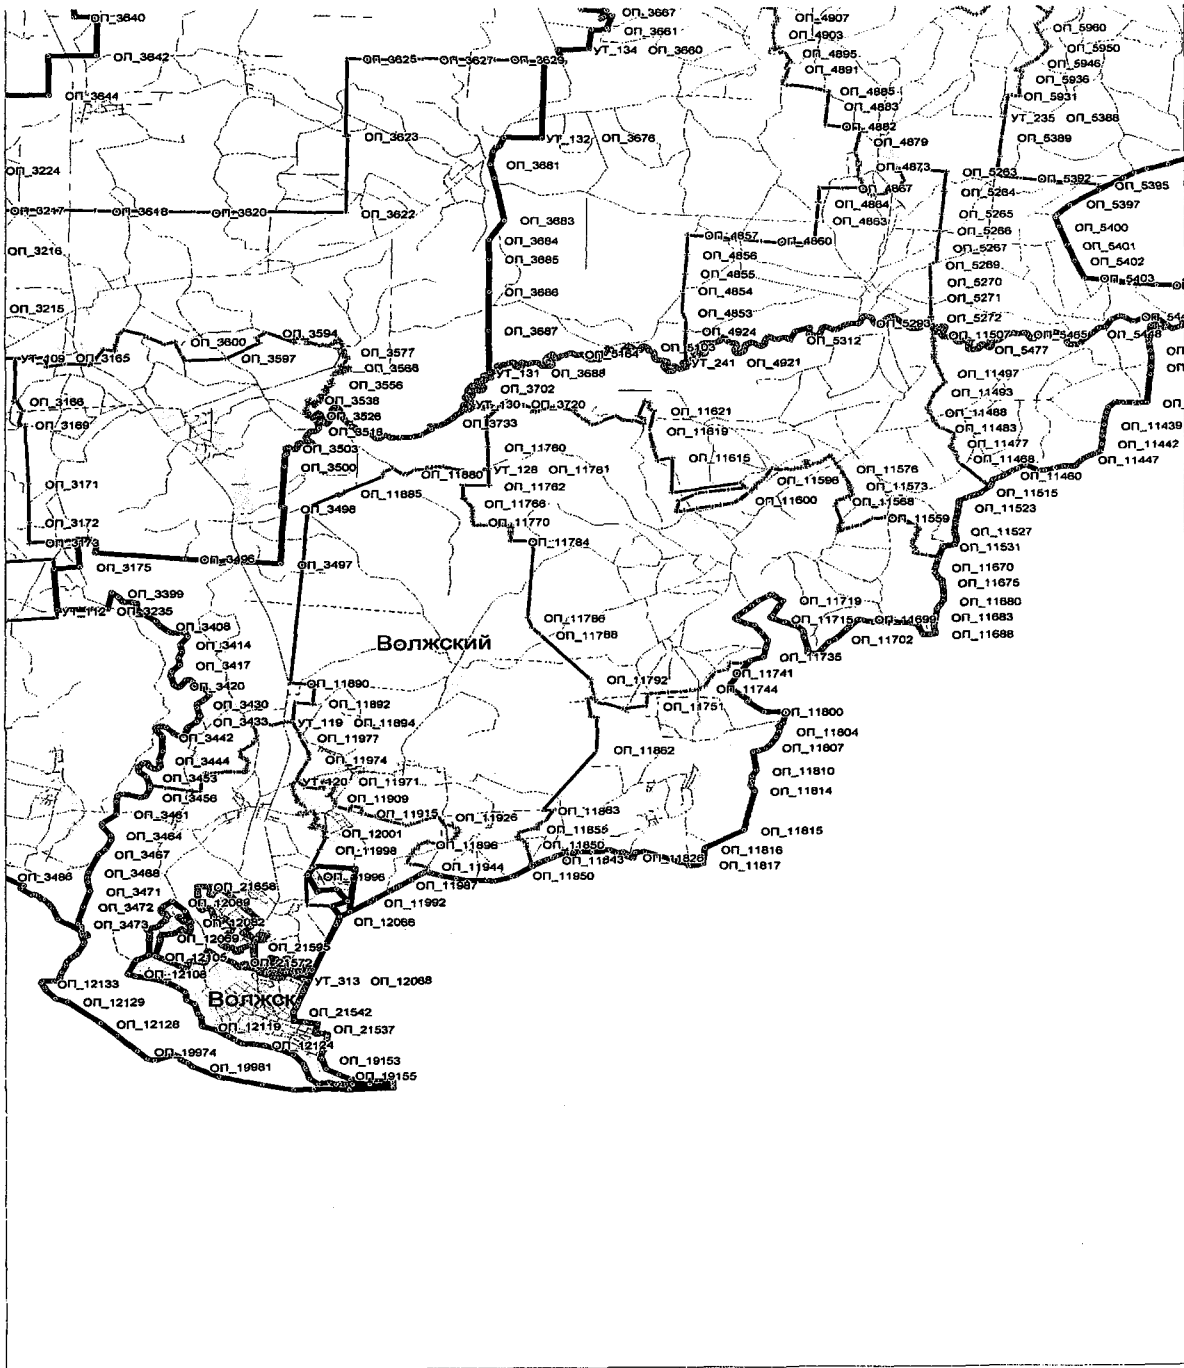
ОП_3640
ОП_3642
ОП_3644
ОП_3224
ОП_3217
ОП_3618
ОП_3620
ОП_3216
ОП_3215
УТ_109
ОП_3165
ОП_3166
ОП_3169
ОП_3171
ОП_3172
ОП_3173
ОП_3175
ОП_3625
ОП_3627
ОП_3629
ОП_3623
ОП_3622
ОП_3600
ОП_3594
ОП_3597
ОП_3577
ОП_3566
ОП_3556
ОП_3538
ОП_3526
ОП_3518
ОП_3503
ОП_3500
ОП_3498
ОП_3495
ОП_3497
ОП_3399
УТ_112
ОП_3235
ОП_3408
ОП_3414
ОП_3417
ОП_3420
ОП_3430
ОП_3433
ОП_3442
ОП_3444
ОП_3453
ОП_3456
ОП_3461
ОП_3464
ОП_3467
ОП_3468
ОП_3486
ОП_3471
ОП_3472
ОП_3473
ОП_12133
ОП_12129
ОП_12128
ОП_19974
ОП_19981
ОП_3667
ОП_3661
УТ_134
ОП_3660
УТ_132
ОП_3676
ОП_3681
ОП_3683
ОП_3684
ОП_3685
ОП_3686
ОП_3687
УТ_131
ОП_3688
ОП_3702
УТ_130
ОП_3720
ОП_3733
ОП_11880
ОП_11885
ОП_11760
УТ_128
ОП_11761
ОП_11762
ОП_11766
ОП_11770
ОП_11784
ОП_4907
ОП_4903
ОП_4895
ОП_4891
ОП_4885
ОП_4883
ОП_4882
ОП_4879
ОП_4873
ОП_4867
ОП_4864
ОП_4863
ОП_4857
ОП_4860
ОП_4856
ОП_4855
ОП_4854
ОП_4853
ОП_4924
ОП_5164
ОП_5103
УТ_241
ОП_4921
ОП_5312
ОП_11621
ОП_11619
ОП_11615
ОП_11596
ОП_11600
ОП_11576
ОП_11573
ОП_11568
ОП_11559
ОП_5960
ОП_5950
ОП_5946
ОП_5936
ОП_5931
УТ_235
ОП_5386
ОП_5389
ОП_5263
ОП_5392
ОП_5395
ОП_5397
ОП_5264
ОП_5265
ОП_5266
ОП_5267
ОП_5269
ОП_5270
ОП_5271
ОП_5272
ОП_5400
ОП_5401
ОП_5402
ОП_5403
ОП_5290
ОП_11507
ОП_5465
ОП_5477
ОП_11497
ОП_11493
ОП_11488
ОП_11483
ОП_11477
ОП_11468
ОП_11460
ОП_11439
ОП_11442
ОП_11447
ОП_11515
ОП_11523
ОП_11527
ОП_11531
ОП_11670
ОП_11675
ОП_11680
ОП_11683
ОП_11688
ОП_11719
ОП_11715
ОП_11699
ОП_11702
ОП_11786
ОП_11788
Волжский
ОП_11735
ОП_11741
ОП_11744
ОП_11792
ОП_11751
ОП_11800
ОП_11804
ОП_11807
ОП_11810
ОП_11814
ОП_11862
ОП_11890
ОП_11892
УТ_119
ОП_11894
ОП_11977
ОП_11974
УТ_120
ОП_11971
ОП_11909
ОП_11915
ОП_11926
ОП_11863
ОП_11855
ОП_11850
ОП_11843
ОП_11826
ОП_11815
ОП_11816
ОП_11817
ОП_11850
ОП_12001
ОП_11998
ОП_11896
ОП_11944
ОП_11996
ОП_11987
ОП_11992
ОП_12066
ОП_21658
ОП_12089
ОП_12092
ОП_12099
ОП_21595
ОП_12105
ОП_12108
ОП_21572
УТ_313
ОП_12068
Волжск
ОП_21542
ОП_21537
ОП_12119
ОП_12124
ОП_19153
ОП_19155